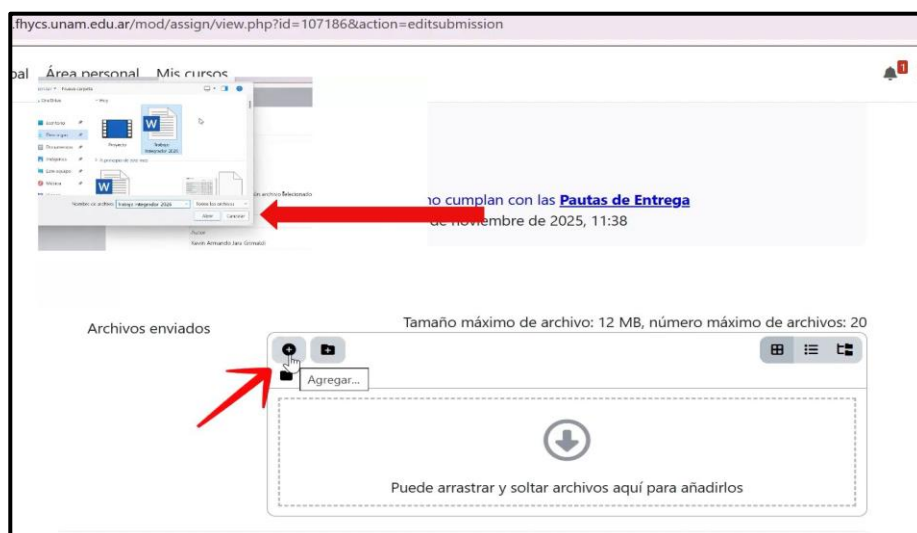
fhycs.unam.edu.ar/mod/assign/view.php?id=107186&action=editsubmission

pal Área personal Mis cursos

Escritorio
Descargas
Documentos
Imágenes
Este equipo
Música

Proyecto
Trabajo Integrador 2025

Nombre de archivo: Trabajo Integrador 2025
Todos los archivos
Abrir Cancelar

ún archivo seleccionado
Autor
Kevin Armando Jara Gonzalez

no cumplan con las Pautas de Entrega
de noviembre de 2025, 11:38

Archivos enviados

Tamaño máximo de archivo: 12 MB, número máximo de archivos: 20

Agregar...

Puede arrastrar y soltar archivos aquí para añadirlos